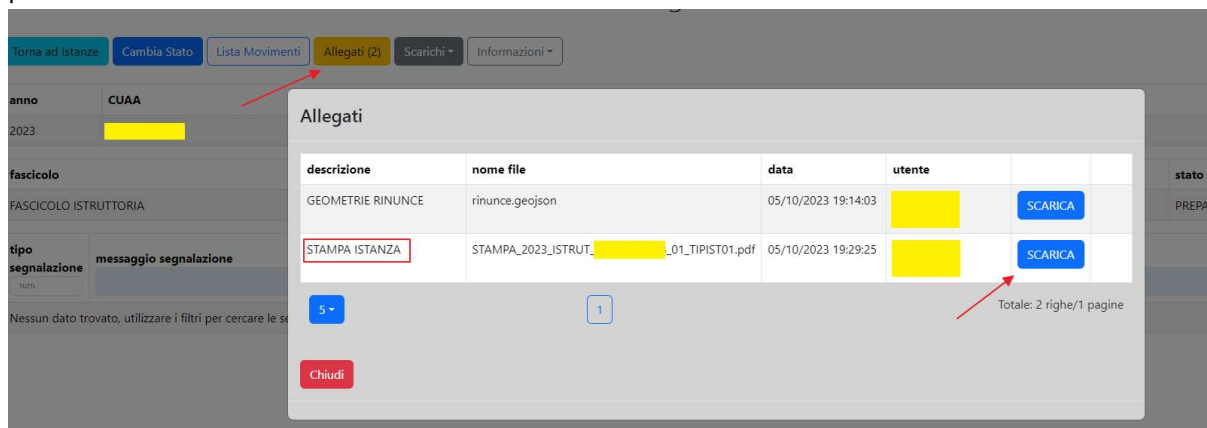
Torna ad Istanze | Cambia Stato | Lista Movimenti | Allegati (2) | Scarichi ▾ | Informazioni ▾

anno | CUAA
2023

fascicolo
FASCICOLO ISTRUTTORIA

stato
PREPA

tipo segnalazione | messaggio segnalazione
tutti

Nessun dato trovato, utilizzare i filtri per cercare le se

Allegati

| descrizione | nome file | data | utente | | |
|---|---|---|---|---|---|
| GEOMETRIE RINUNCE | rinunce.geojson | 05/10/2023 19:14:03 | | SCARICA | |
| STAMPA ISTANZA | STAMPA_2023_ISTRUT_ _01_TIPIST01.pdf | 05/10/2023 19:29:25 | | SCARICA | |

5 ▾

1

Totale: 2 righe/1 pagine

Chiudi